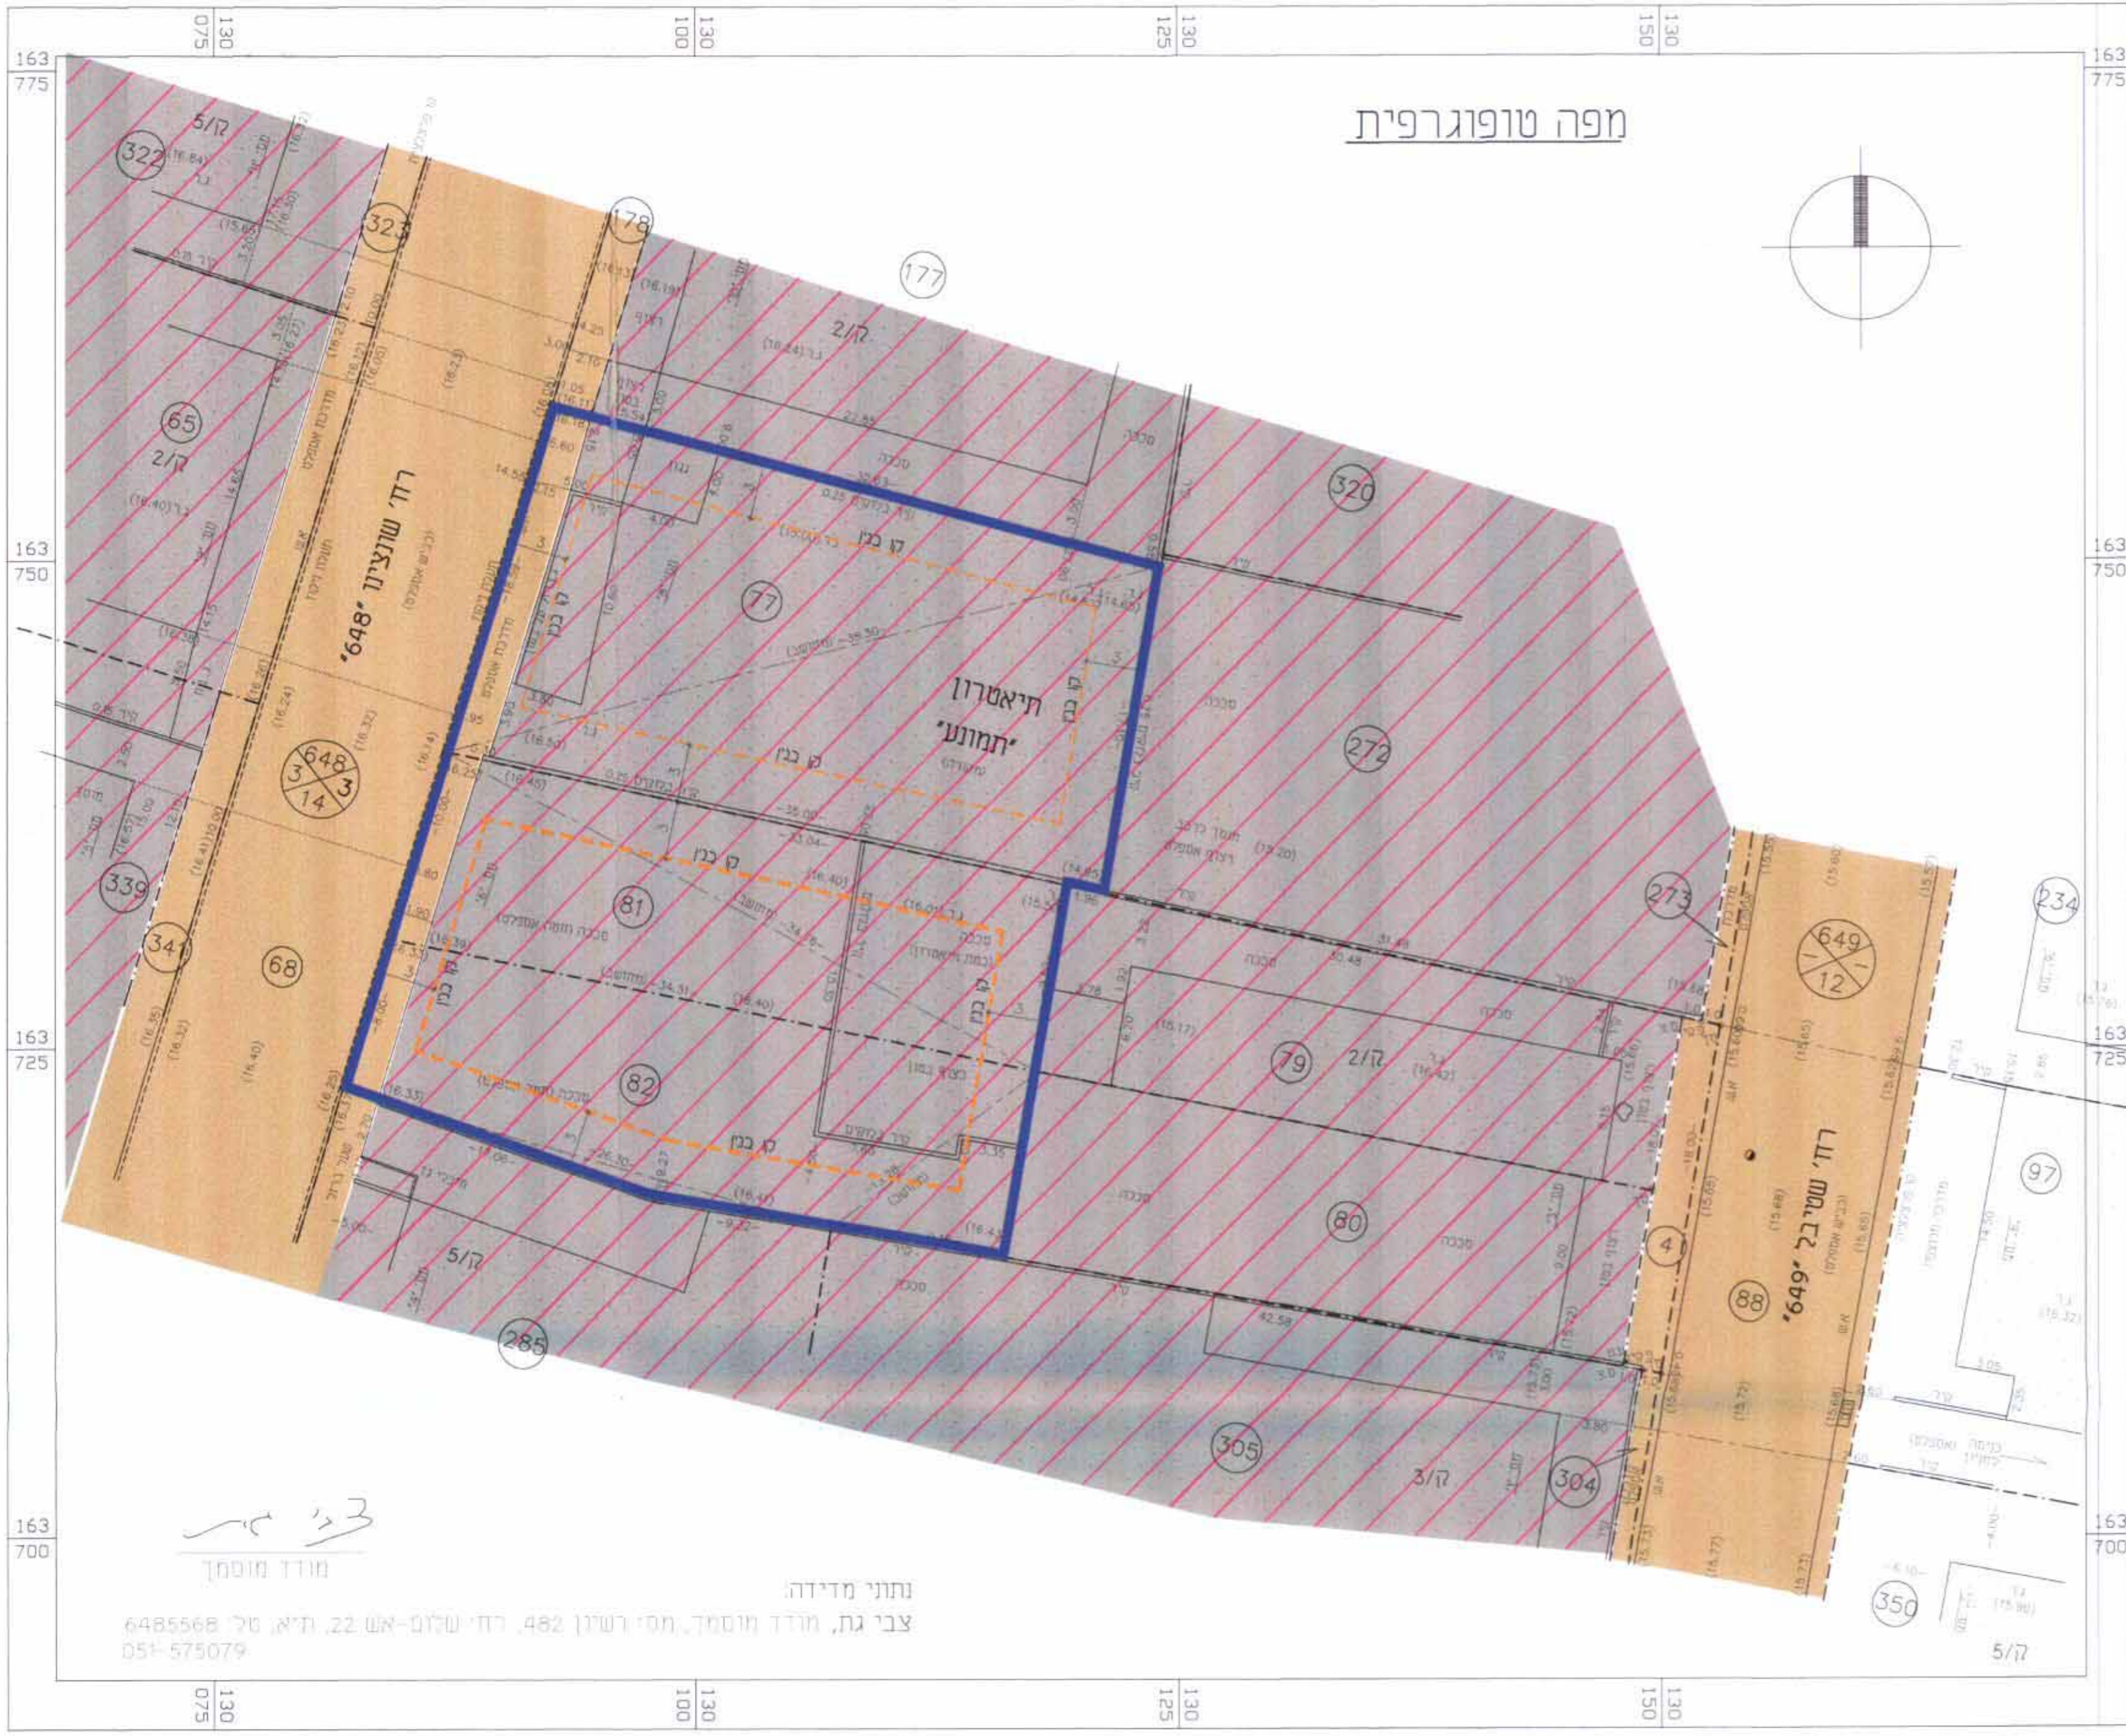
130 075 | 130 100 | 130 125 | 130 150

163 775

163 750

163 725

163 700

מפה טופוגרפית

322 323 178 177 65 320 77 272 648 3 14 3 339 341 68 81 82 79 273 649 12 234 97 80 4 88 285 305 304 350

ק/5 ק/2 ק/2 ק/2 ק/5 ק/3 ק/5

רח' שונצינו '648'

רח' שטרנ'ב '649'

תיאטרון
'תמונע'

קו בנין
קו בנין
קו בנין
קו בנין
קו בנין
קו בנין
קו בנין
קו בנין

מודד מוסמך

נתוני מדידה:
צבי גת, מודד מוסמך, מס' רשיון 482, רח' שלום-אש 22, ת"א, טל' 6485568
051-575079